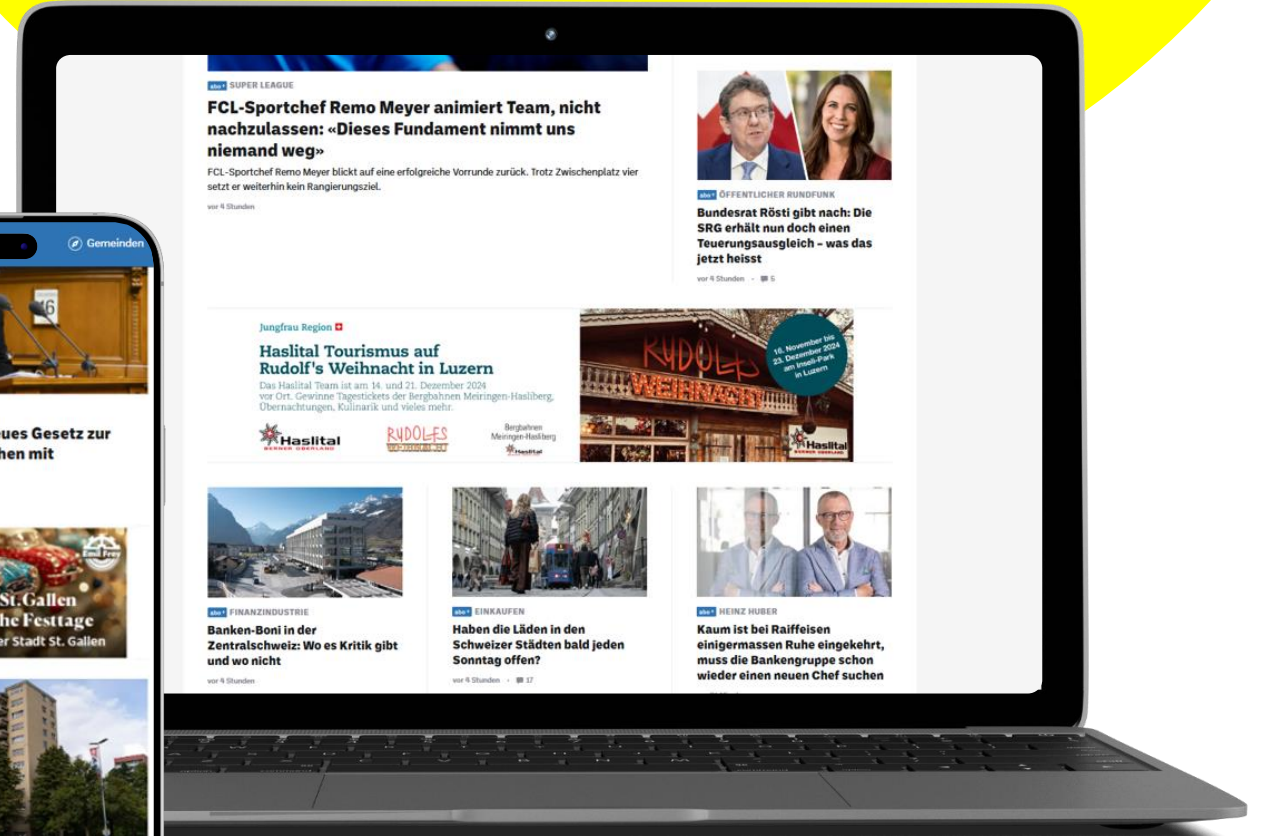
abo+ SUPER LEAGUE

FCL-Sportchef Remo Meyer animiert Team, nicht nachzulassen: «Dieses Fundament nimmt uns niemand weg»

FCL-Sportchef Remo Meyer blickt auf eine erfolgreiche Vorrunde zurück. Trotz Zwischenplatz vier setzt er weiterhin kein Rangierungsziel.

vor 4 Stunden

abo+ ÖFFENTLICHER RUNDFUNK

Bundesrat Rösti gibt nach: Die SRG erhält nun doch einen Teuerungsausgleich – was das jetzt heisst

vor 4 Stunden · 5

Jungfrau Region

Haslital Tourismus auf Rudolf's Weihnacht in Luzern

Das Haslital Team ist am 14. und 21. Dezember 2024 vor Ort. Gewinne Tagestickets der Bergbahnen Meiringen-Hasliberg, Übernachtungen, Kulinarik und vieles mehr.

Haslital BERNER OBERLAND

RUDOLFS WEIHNACHT

Bergbahnen Meiringen-Hasliberg

Haslital

RUDOLFS WEIHNACHT

16. November bis 23. Dezember 2024 am Inseli-Park in Luzern

Haslital BERNER OBERLAND

abo+ FINANZINDUSTRIE

Banken-Boni in der Zentralschweiz: Wo es Kritik gibt und wo nicht

vor 4 Stunden

abo+ EINKAUFEN

Haben die Läden in den Schweizer Städten bald jeden Sonntag offen?

vor 4 Stunden · 17

abo+ HEINZ HUBER

Kaum ist bei Raiffeisen einigermassen Ruhe eingekehrt, muss die Bankengruppe schon wieder einen neuen Chef suchen

Gemeinden

ues Gesetz zur hen mit

Emil Frey

St.Gallen he Festtage er Stadt St. Gallen